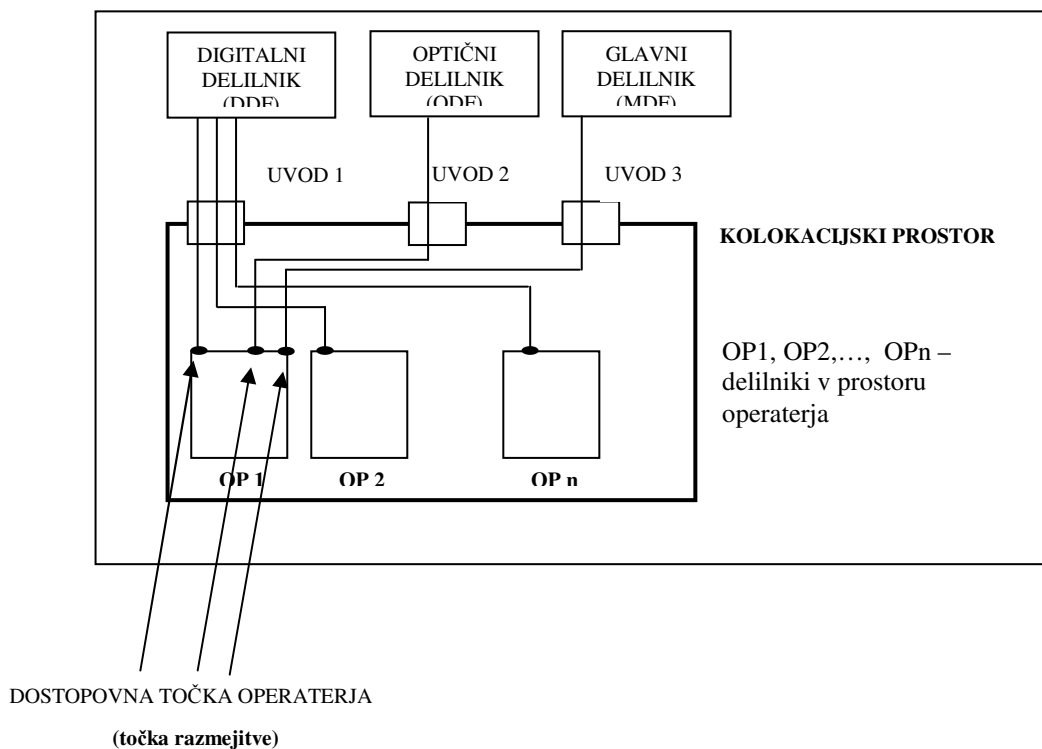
DIGITALNI DELILNIK (DDF)

OPTIČNI DELILNIK (ODF)

GLAVNI DELILNIK (MDF)

UVOD 1

UVOD 2

UVOD 3

KOLOKACIJSKI PROSTOR

OP1, OP2,…, OPn – delilniki v prostoru operaterja

OP 1

OP 2

OP n

DOSTOPOVNA TOČKA OPERATERJA

(točka razmejitve)